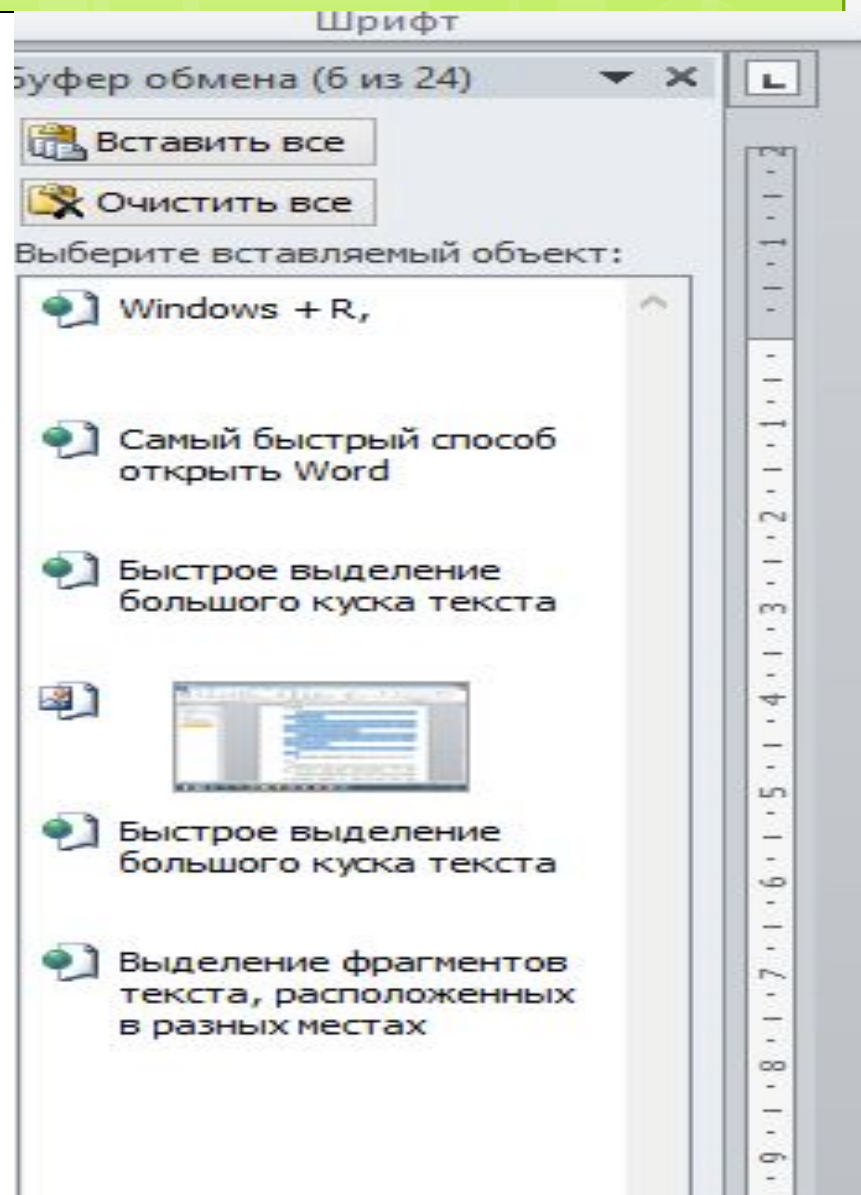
Шрифт

уфер обмена (6 из 24)

Вставить все

Очистить все

Выберите вставляемый объект:

Windows + R,

Самый быстрый способ открыть Word

Быстрое выделение большого куска текста

Быстрое выделение большого куска текста

Выделение фрагментов текста, расположенных в разных местах

2 · 1 · 1 · 1 · 2 · 3 · 4 · 5 · 6 · 7 · 8 · 9